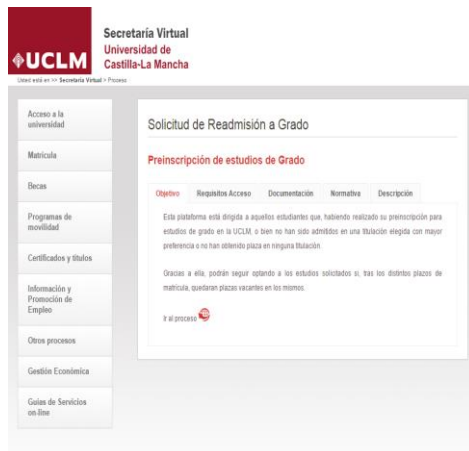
UCLM

Secretaría Virtual
Universidad de
Castilla-La Mancha

Usted está en >> Secretaría Virtual > Proceso

Acceso a la universidad

Matrícula

Becas

Programas de movilidad

Certificados y títulos

Información y Promoción de Empleo

Otros procesos

Gestión Económica

Guías de Servicios on-line

Solicitud de Readmisión a Grado

Preinscripción de estudios de Grado

Objetivo | Requisitos Acceso | Documentación | Normativa | Descripción

Esta plataforma está dirigida a aquellos estudiantes que, habiendo realizado su preinscripción para estudios de grado en la UCLM, o bien no han sido admitidos en una titulación elegida con mayor preferencia o no han obtenido plaza en ninguna titulación.

Gracias a ella, podrán seguir optando a los estudios solicitados si, tras los distintos plazos de matrícula, quedaran plazas vacantes en los mismos.

Ir al proceso